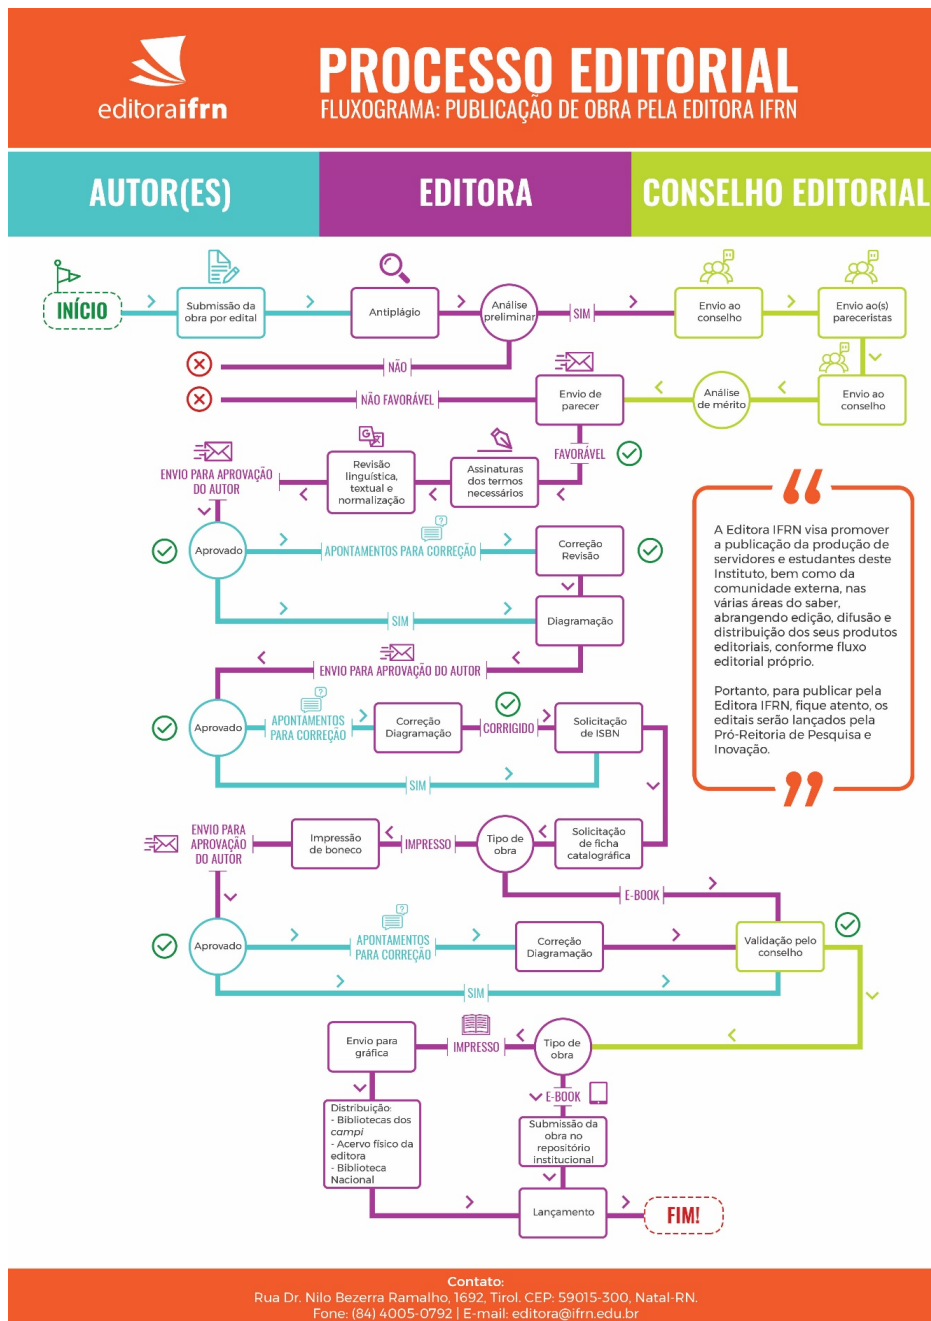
editoraifrn

PROCESSO EDITORIAL
FLUXOGRAMA: PUBLICAÇÃO DE OBRA PELA EDITORA IFRN

AUTOR(ES)

EDITORA

CONSELHO EDITORIAL

INÍCIO

Submissão da obra por edital

Antiplágio

Análise preliminar

SIM

Envio ao conselho

Envio ao(s) pareceristas

NÃO

NÃO FAVORÁVEL

Envio de parecer

Análise de mérito

Envio ao conselho

FAVORÁVEL

ENVIO PARA APROVAÇÃO DO AUTOR

Revisão linguística, textual e normalização

Assinaturas dos termos necessários

Aprovado

APONTAMENTOS PARA CORREÇÃO

Correção Revisão

SIM

Diagramação

ENVIO PARA APROVAÇÃO DO AUTOR

Aprovado

APONTAMENTOS PARA CORREÇÃO

Correção Diagramação

CORRIGIDO

Solicitação de ISBN

SIM

ENVIO PARA APROVAÇÃO DO AUTOR

Impressão de boneco

IMPRESSO

Tipo de obra

Solicitação de ficha catalográfica

E-BOOK

Aprovado

APONTAMENTOS PARA CORREÇÃO

Correção Diagramação

Validação pelo conselho

SIM

Envio para gráfica

IMPRESSO

Tipo de obra

E-BOOK

Distribuição:
- Bibliotecas dos campi
- Acervo físico da editora
- Biblioteca Nacional

Submissão da obra no repositório institucional

Lançamento

FIM!

A Editora IFRN visa promover a publicação da produção de servidores e estudantes deste Instituto, bem como da comunidade externa, nas várias áreas do saber, abrangendo edição, difusão e distribuição dos seus produtos editoriais, conforme fluxo editorial próprio.

Portanto, para publicar pela Editora IFRN, fique atento, os editais serão lançados pela Pró-Reitoria de Pesquisa e Inovação.

Contato:
Rua Dr. Nilo Bezerra Ramalho, 1692, Tirol. CEP: 59015-300, Natal-RN.
Fone: (84) 4005-0792 | E-mail: editora@ifrn.edu.br